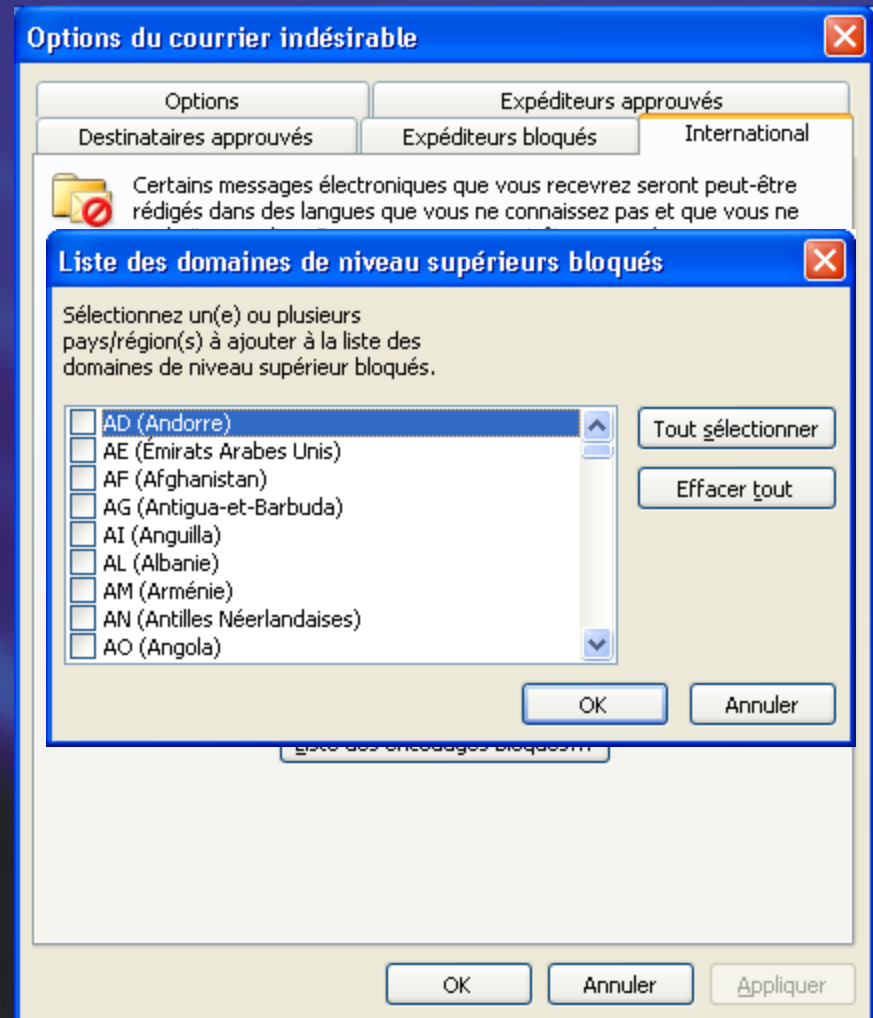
Options du courrier indésirable

Options
Expéditeurs approuvés
Destinataires approuvés
Expéditeurs bloqués
International

Certains messages électroniques que vous recevrez seront peut-être rédigés dans des langues que vous ne connaissez pas et que vous ne

Liste des domaines de niveau supérieurs bloqués

Sélectionnez un(e) ou plusieurs pays/région(s) à ajouter à la liste des domaines de niveau supérieur bloqués.

AD (Andorre)
AE (Émirats Arabes Unis)
AF (Afghanistan)
AG (Antigua-et-Barbuda)
AI (Anguilla)
AL (Albanie)
AM (Arménie)
AN (Antilles Néerlandaises)
AO (Angola)

Tout sélectionner
Effacer tout

OK
Annuler

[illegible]

OK
Annuler
Appliquer